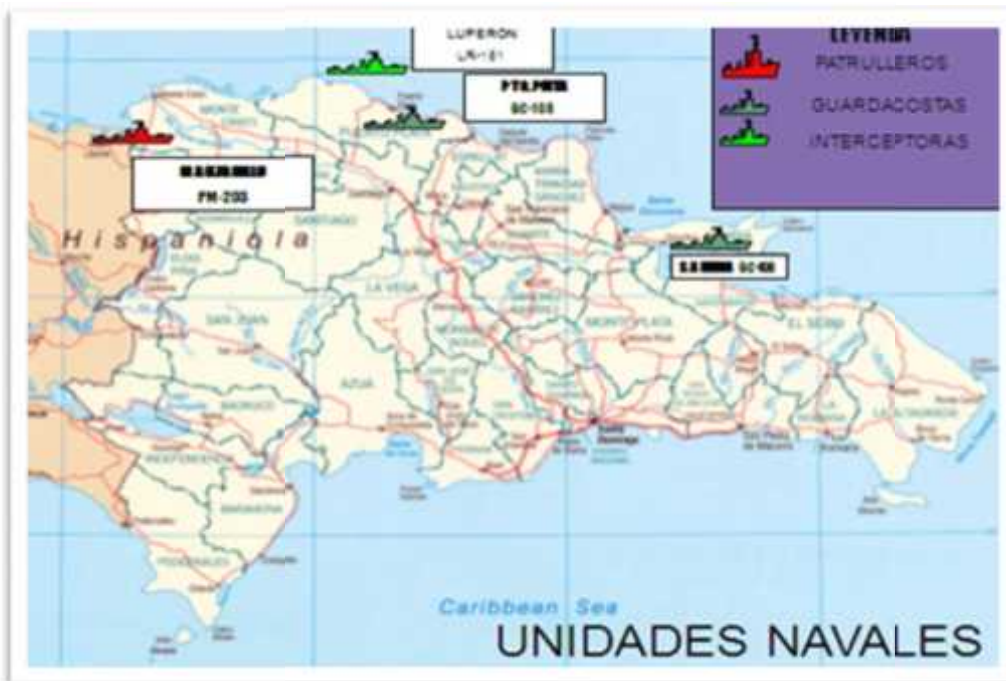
LUPERON
LR-101

PTO.PLATA
GC-108

LEYENDA
PATRULLEROS
GUARDACOSTAS
INTERCEPTORAS

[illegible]
PM-203

Hispaniola

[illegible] GC-108

MONTE CRISTI
SANTIAGO
LA VEGA
SAN JUAN
AZUA
BARAHONA
MONTE PLATA
EL SEIBO
LA ALTAGRACIA
Santo Domingo
San Pedro de Macoris
La Romana
PEDERNALES
INDEPENDENCIA
BAORUCO

Caribbean Sea

UNIDADES NAVALES